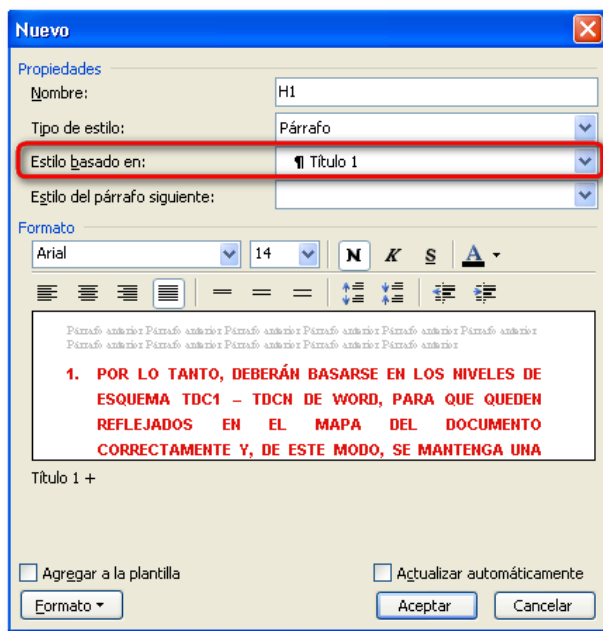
Nuevo

Propiedades

Nombre: H1

Tipo de estilo: Párrafo

Estilo basado en: ¶ Título 1

Estilo del párrafo siguiente:

Formato

Arial 14 N K S A

Párrafo anterior Párrafo anterior Párrafo anterior Párrafo anterior Párrafo anterior Párrafo anterior Párrafo anterior Párrafo anterior Párrafo anterior Párrafo anterior Párrafo anterior

1. POR LO TANTO, DEBERÁN BASARSE EN LOS NIVELES DE ESQUEMA TDC1 – TDCN DE WORD, PARA QUE QUEDEN REFLEJADOS EN EL MAPA DEL DOCUMENTO CORRECTAMENTE Y, DE ESTE MODO, SE MANTENGA UNA

Título 1 +

Agregar a la plantilla

Actualizar automáticamente

Formato ▾

Aceptar

Cancelar